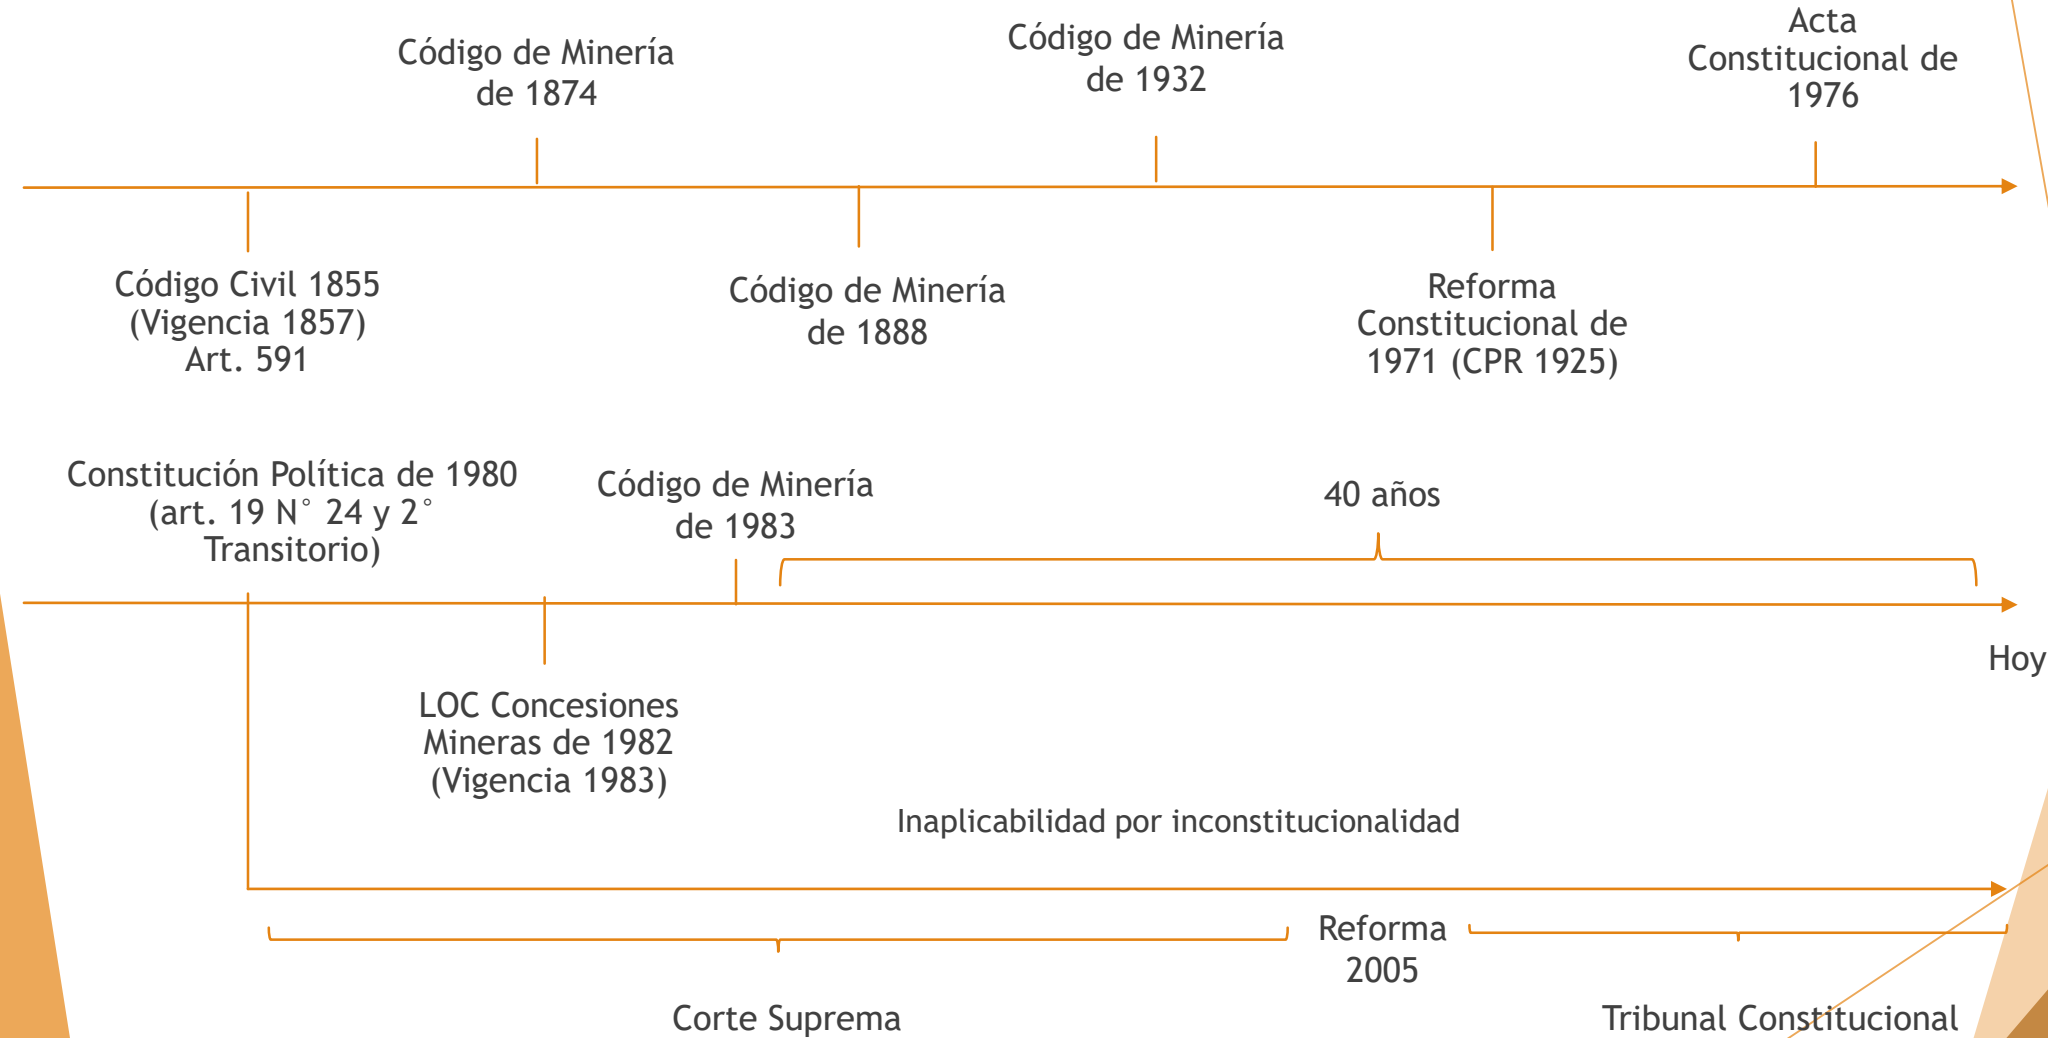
Código de Minería de 1874

Código de Minería de 1932

Acta Constitucional de 1976

Código Civil 1855 (Vigencia 1857) Art. 591

Código de Minería de 1888

Reforma Constitucional de 1971 (CPR 1925)

Constitución Política de 1980 (art. 19 N° 24 y 2° Transitorio)

Código de Minería de 1983

40 años

Hoy

LOC Concesiones Mineras de 1982 (Vigencia 1983)

Inaplicabilidad por inconstitucionalidad

Reforma 2005

Corte Suprema

Tribunal Constitucional